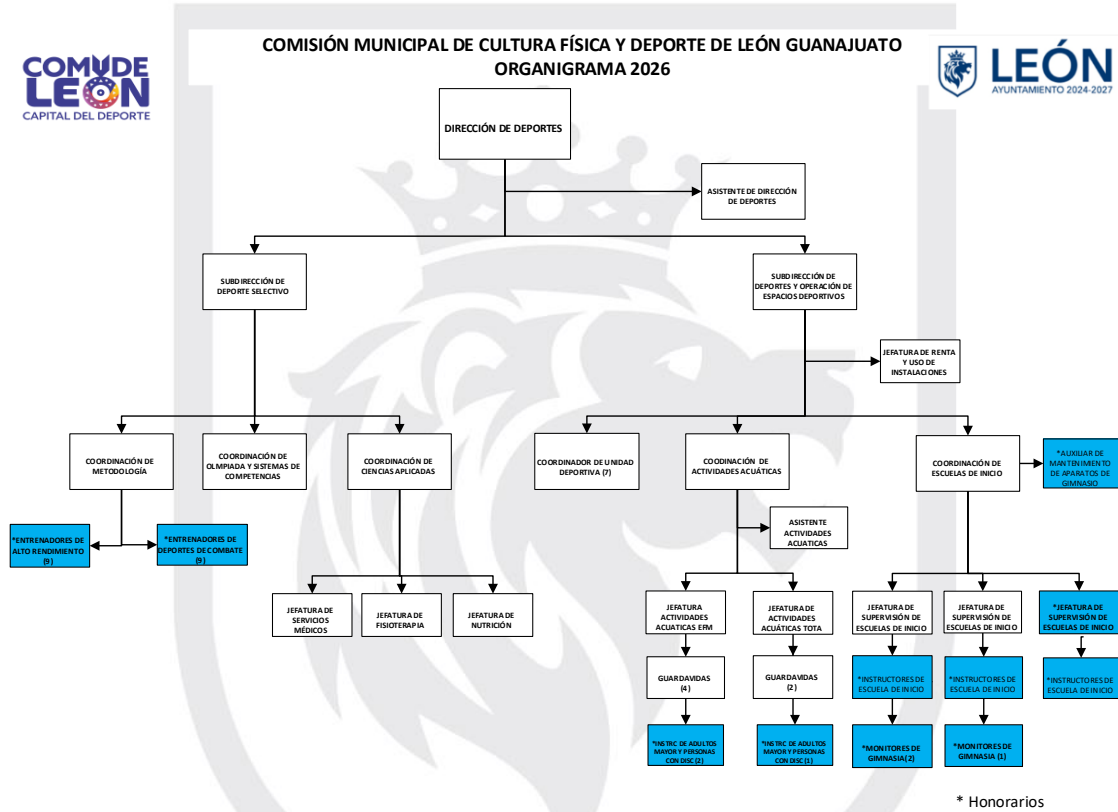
COMUDE LEÓN
CAPITAL DEL DEPORTE

COMISIÓN MUNICIPAL DE CULTURA FÍSICA Y DEPORTE DE LEÓN GUANAJUATO
ORGANIGRAMA 2026

LEÓN
AYUNTAMIENTO 2024-2027

DIRECCIÓN DE DEPORTES

ASISTENTE DE DIRECCIÓN DE DEPORTES

SUBDIRECCIÓN DE DEPORTE SELECTIVO

SUBDIRECCIÓN DE DEPORTES Y OPERACIÓN DE ESPACIOS DEPORTIVOS

JEFATURA DE RENTA Y USO DE INSTALACIONES

COORDINACIÓN DE METODOLOGÍA

COORDINACIÓN DE OLIMPIADA Y SISTEMAS DE COMPETENCIAS

COORDINACIÓN DE CIENCIAS APLICADAS

COORDINADOR DE UNIDAD DEPORTIVA (7)

COODINACIÓN DE ACTIVIDADES ACUÁTICAS

COORDINACIÓN DE ESCUELAS DE INICIO

*AUXILIAR DE MANTENIMIENTO DE APARATOS DE GIMNASIO

*ENTRENADORES DE ALTO RENDIMIENTO (9)

*ENTRENADORES DE DEPORTES DE COMBATE (9)

ASISTENTE ACTIVIDADES ACUATICAS

JEFATURA DE SERVICIOS MÉDICOS

JEFATURA DE FISIOTERAPIA

JEFATURA DE NUTRICIÓN

JEFATURA ACTIVIDADES ACUATICAS EFM

JEFATURA DE ACTIVIDADES ACUÁTICAS TOTA

JEFATURA DE SUPERVISIÓN DE ESCUELAS DE INICIO

JEFATURA DE SUPERVISIÓN DE ESCUELAS DE INICIO

*JEFATURA DE SUPERVISIÓN DE ESCUELAS DE INICIO

GUARDAVIDAS (4)

GUARDAVIDAS (2)

*INSTRUCTORES DE ESCUELA DE INICIO

*INSTRUCTORES DE ESCUELA DE INICIO

*INSTRUCTORES DE ESCUELA DE INICIO

*INSTRIC DE ADULTOS MAYOR Y PERSONAS CON DISC (2)

*INSTRIC DE ADULTOS MAYOR Y PERSONAS CON DISC (1)

*MONITORES DE GIMNASIA (2)

*MONITORES DE GIMNASIA (1)

* Honorarios